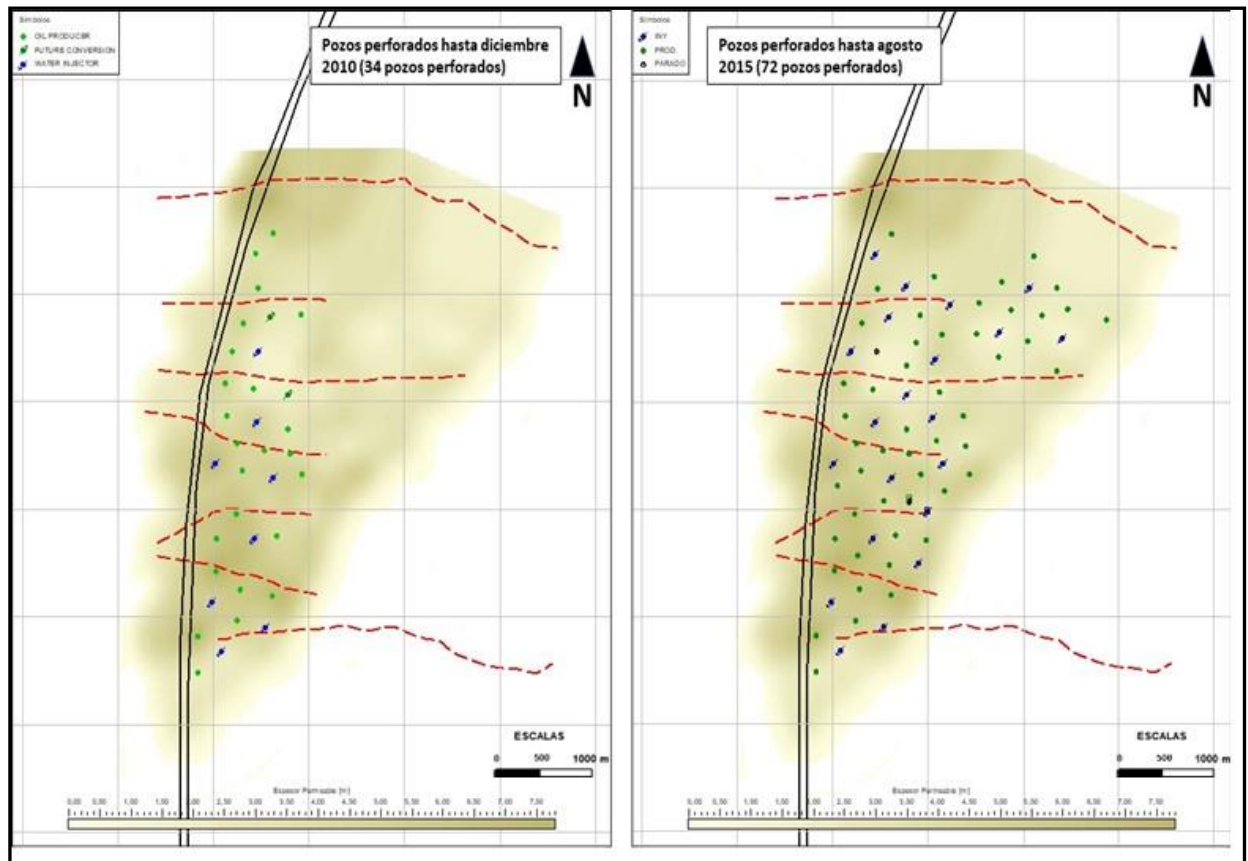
Símbolos
OIL PRODUCER
FUTURE CONVERSION
WATER INJECTOR

Pozos perforados hasta diciembre 2010 (34 pozos perforados)

N

ESCALAS
0 500 1000 m

Espesor Permeable [m]
0,00 0,50 1,00 1,50 2,00 2,50 3,00 3,50 4,00 4,50 5,00 5,50 6,00 6,50 7,00 7,50

Símbolos
INY
PROD.
PARADO

Pozos perforados hasta agosto 2015 (72 pozos perforados)

N

ESCALAS
0 500 1000 m

Espesor Permeable [m]
0,00 0,50 1,00 1,50 2,00 2,50 3,00 3,50 4,00 4,50 5,00 5,50 6,00 6,50 7,00 7,50